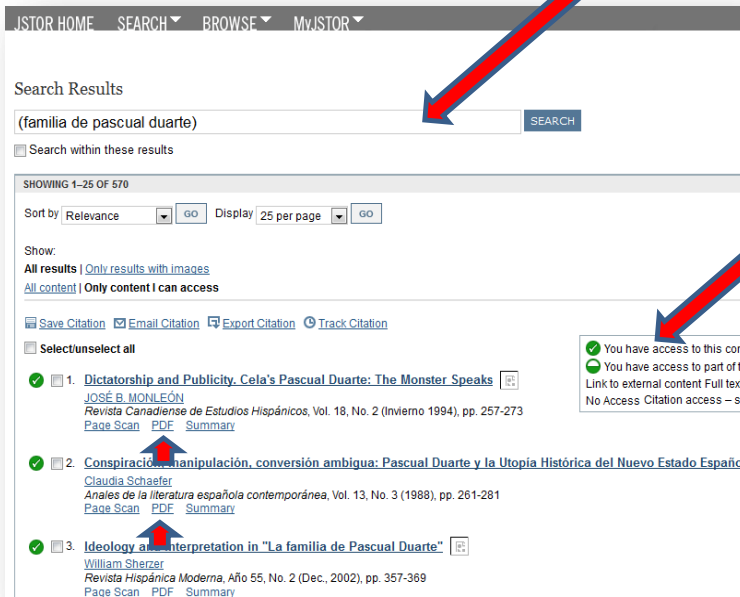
JSTOR HOME SEARCH BROWSE MyJSTOR

Search Results

(familia de pascual duarte) SEARCH

Search within these results

SHOWING 1–25 OF 570

Sort by Relevance GO Display 25 per page GO

Show:
All results | Only results with images
All content | Only content I can access

Save Citation Email Citation Export Citation Track Citation

Select/unselect all

You have access to this co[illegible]
You have access to part of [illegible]
Link to external content Full tex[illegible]
No Access Citation access – s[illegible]

1. Dictatorship and Publicity. Cela's Pascual Duarte: The Monster Speaks
JOSÉ B. MONLEÓN
Revista Canadiense de Estudios Hispánicos, Vol. 18, No. 2 (Invierno 1994), pp. 257-273
Page Scan PDF Summary

2. Conspiración, manipulación, conversión ambigua: Pascual Duarte y la Utopía Histórica del Nuevo Estado Españ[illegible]
Claudia Schaefer
Anales de la literatura española contemporánea, Vol. 13, No. 3 (1988), pp. 261-281
Page Scan PDF Summary

3. Ideology and Interpretation in "La familia de Pascual Duarte"
William Sherzer
Revista Hispánica Moderna, Año 55, No. 2 (Dec., 2002), pp. 357-369
Page Scan PDF Summary